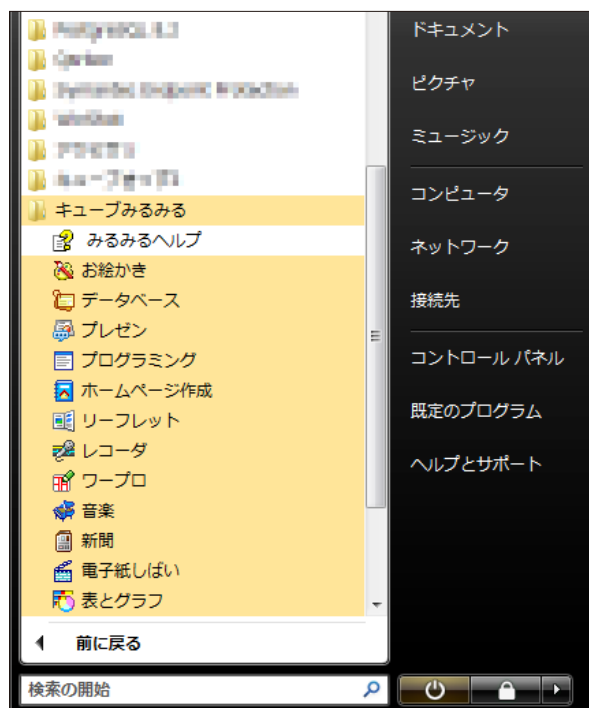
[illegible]
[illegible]
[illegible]
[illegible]
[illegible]
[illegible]
キューブみるみる
みるみるヘルプ
お絵かき
データベース
プレゼン
プログラミング
ホームページ作成
リーフレット
レコーダ
ワープロ
音楽
新聞
電子紙しばい
表とグラフ
前に戻る
検索の開始

ドキュメント
ピクチャ
ミュージック
コンピュータ
ネットワーク
接続先
コントロール パネル
既定のプログラム
ヘルプとサポート